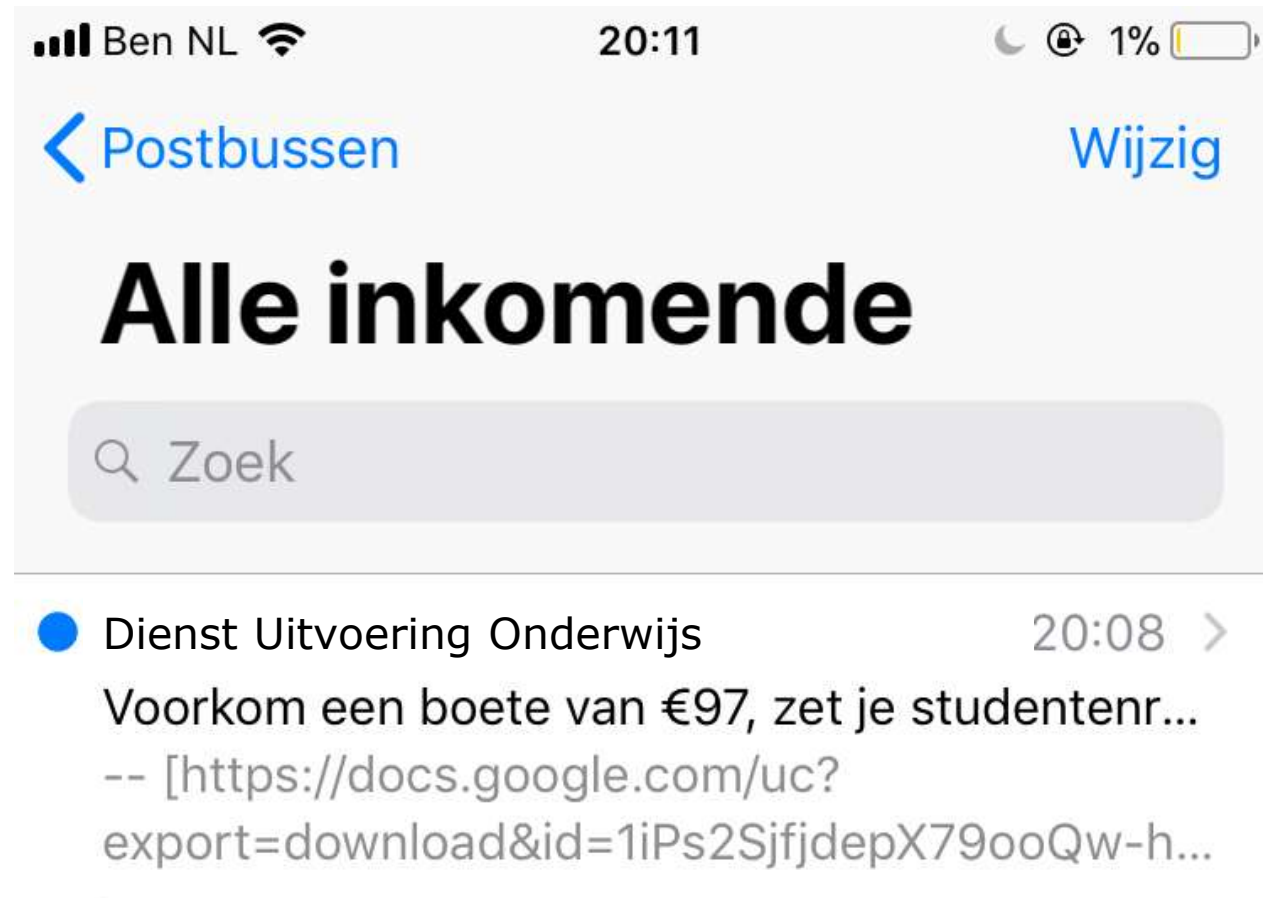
Ben NL 20:11 1%

Postbussen Wijzig

Alle inkomende

Zoek

Dienst Uitvoering Onderwijs 20:08

Voorkom een boete van €97, zet je studentenr...

-- [https://docs.google.com/uc?export=download&id=1iPs2SjfjdepX79ooQw-h...